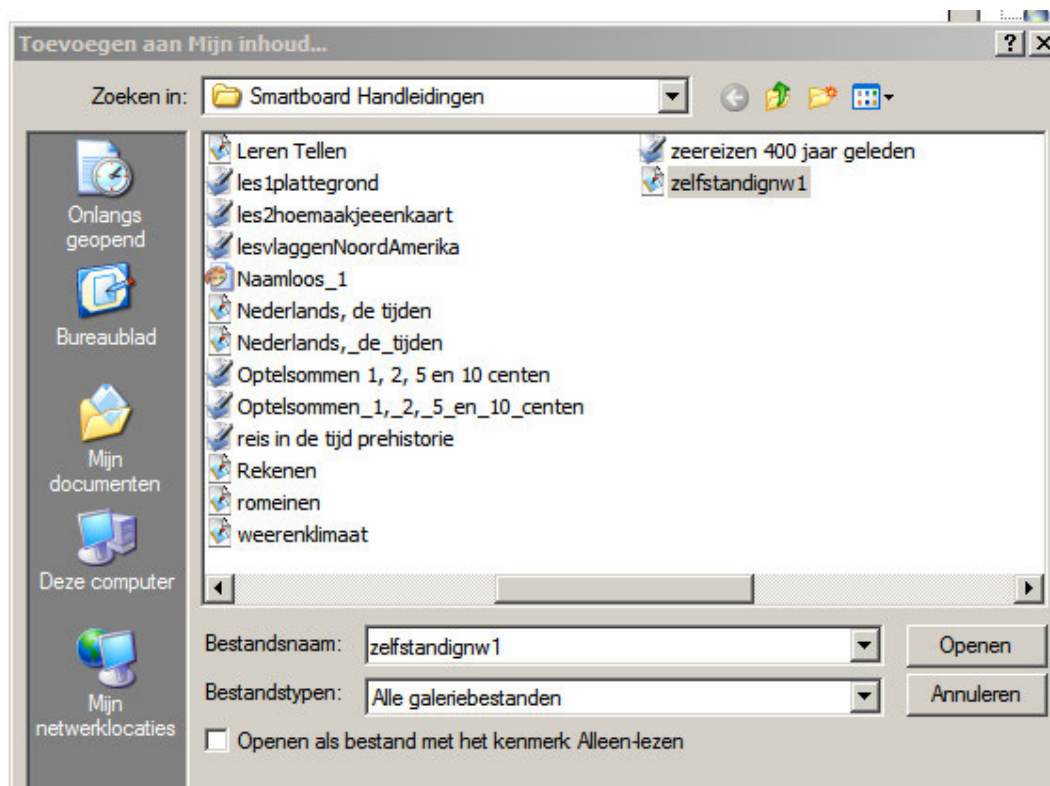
Toevoegen aan Mijn inhoud...

?

X

Zoeken in: Smartboard Handleidingen

Onlangs geopend

Bureaublad

Mijn documenten

Deze computer

Mijn netwerklocaties

Leren Tellen
les1plattegrond
les2hoemaakjeeenkaart
lesvlaggenNoordAmerika
Naamloos_1
Nederlands, de tijden
Nederlands,_de_tijden
Optelsommen 1, 2, 5 en 10 centen
Optelsommen_1,_2,_5_en_10_centen
reis in de tijd prehistorie
Rekenen
romeinen
weerenklimaat

zeereizen 400 jaar geleden
zelfstandignw1

Bestandsnaam: zelfstandignw1

Openen

Bestandstypen: Alle galeriebestanden

Annuleren

Openen als bestand met het kenmerk Alleen-lezen